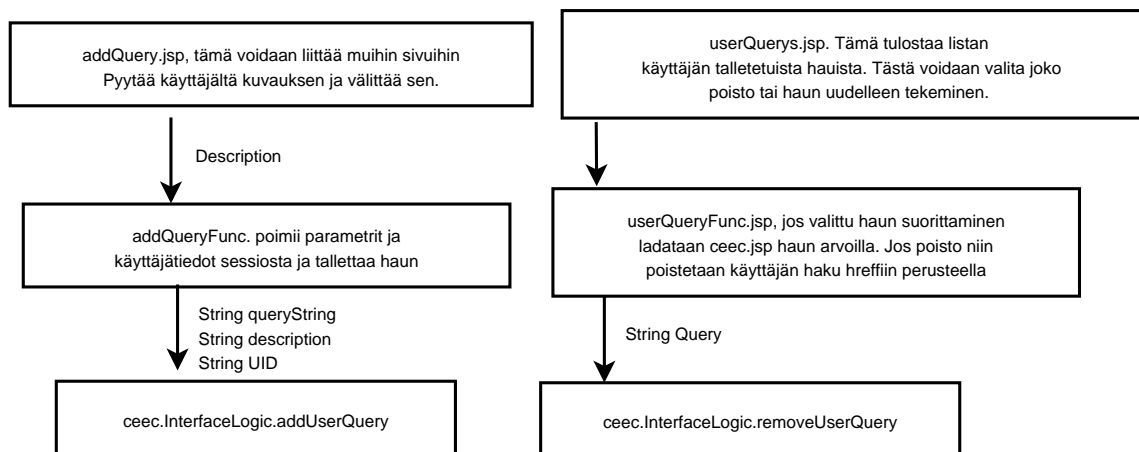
addQuery.jsp, tämä voidaan liittää muihin sivuihin
Pyytää käyttäjältä kuvauksen ja välittää sen.

Description

addQueryFunc. poimii parametrit ja
käyttäjätiedot sessiosta ja tallettaa haun

String queryString
String description
String UID

ceec.InterfaceLogic.addUserQuery

userQuerys.jsp. Tämä tulostaa listan
käyttäjän talletetuista hauista. Tästä voidaan valita joko
poisto tai haun uudelleen tekeminen.

userQueryFunc.jsp, jos valittu haun suorittaminen
ladataan ceec.jsp haun arvoilla. Jos poisto niin
poistetaan käyttäjän haku hreffiin perusteella

String Query

ceec.InterfaceLogic.removeUserQuery